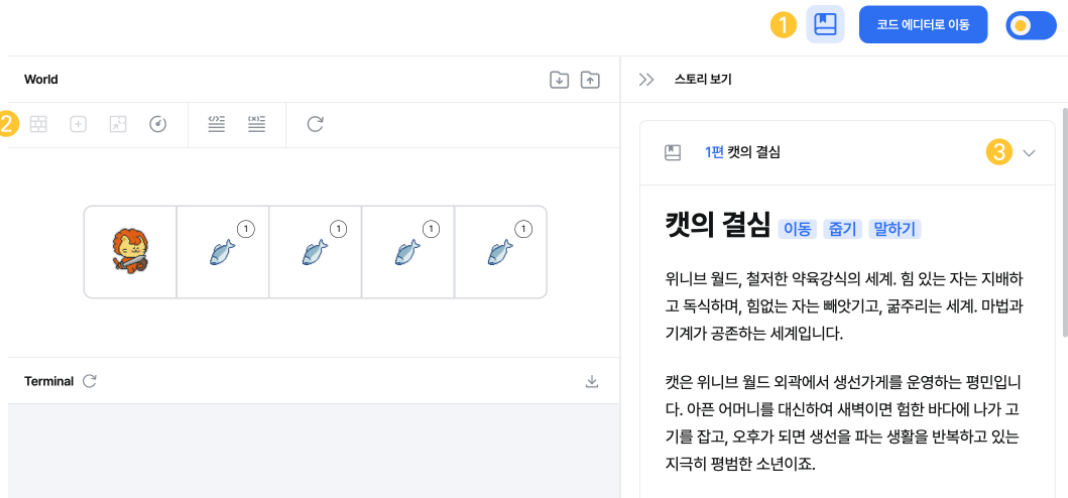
1 코드 에디터로 이동

World

2

1 1 1 1

Terminal

스토리 보기

1편 캣의 결심 3

캣의 결심 이동 줍기 말하기

위니브 월드, 철저한 약육강식의 세계. 힘 있는 자는 지배하고 독식하며, 힘없는 자는 빼앗기고, 굶주리는 세계. 마법과 기계가 공존하는 세계입니다.

캣은 위니브 월드 외곽에서 생선가게를 운영하는 평민입니다. 아픈 어머니를 대신하여 새벽이면 험한 바다에 나가 고기를 잡고, 오후가 되면 생선을 파는 생활을 반복하고 있는 지극히 평범한 소년이죠.